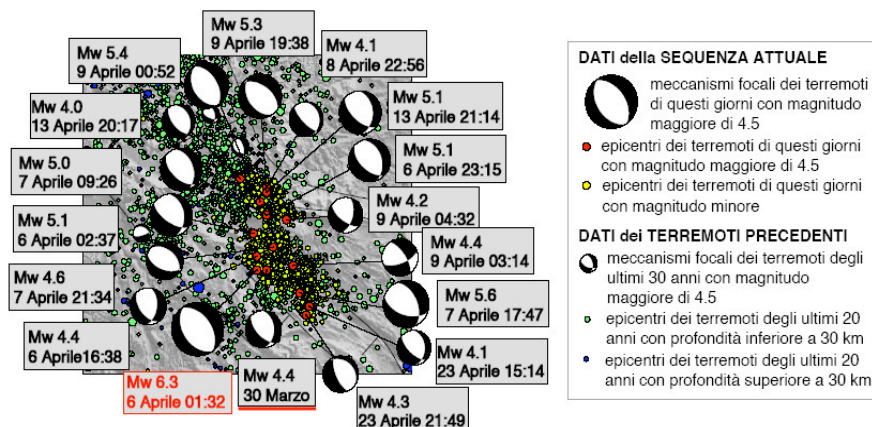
Mw 5.3
9 Aprile 19:38

Mw 5.4
9 Aprile 00:52

Mw 4.1
8 Aprile 22:56

Mw 4.0
13 Aprile 20:17

Mw 5.1
13 Aprile 21:14

Mw 5.0
7 Aprile 09:26

Mw 5.1
6 Aprile 23:15

Mw 4.2
9 Aprile 04:32

Mw 5.1
6 Aprile 02:37

Mw 4.4
9 Aprile 03:14

Mw 4.6
7 Aprile 21:34

Mw 5.6
7 Aprile 17:47

Mw 4.4
6 Aprile16:38

Mw 4.1
23 Aprile 15:14

Mw 6.3
6 Aprile 01:32

Mw 4.4
30 Marzo

Mw 4.3
23 Aprile 21:49

DATI della SEQUENZA ATTUALE

meccanismi focali dei terremoti di questi giorni con magnitudo maggiore di 4.5

epicentri dei terremoti di questi giorni con magnitudo maggiore di 4.5

epicentri dei terremoti di questi giorni con magnitudo minore

DATI dei TERREMOTI PRECEDENTI

meccanismi focali dei terremoti degli ultimi 30 anni con magnitudo maggiore di 4.5

epicentri dei terremoti degli ultimi 20 anni con profondità inferiore a 30 km

epicentri dei terremoti degli ultimi 20 anni con profondità superiore a 30 km